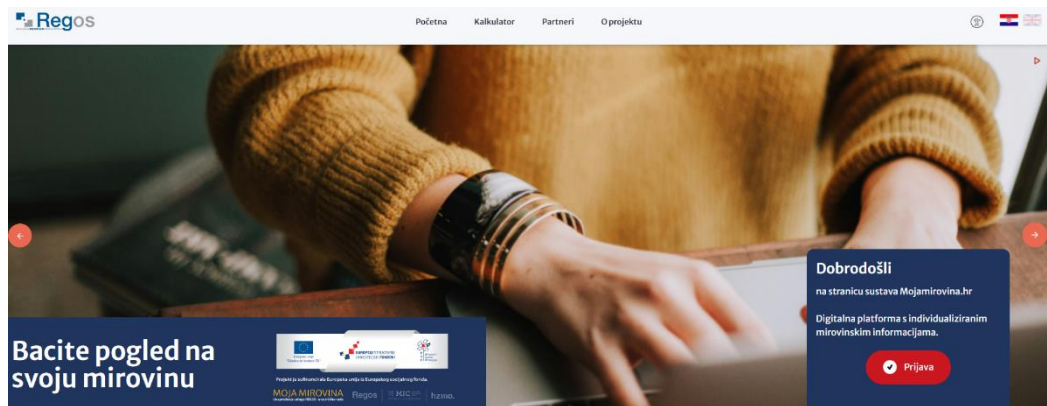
Regos

Početna Kalkulator Partneri O projektu

Dobrodošli

na stranicu sustava Mojamirovina.hr

Digitalna platforma s individualiziranim mirovinskim informacijama.

Prijava

Bacite pogled na svoju mirovinu

EUROPSKI STRUKTURNI I INVESTICIJSKI FONDOVI

Projekt je sufinancirala Europska unija iz Europskog socijalnog fonda.

MOJA MIROVINA Regos hzmo